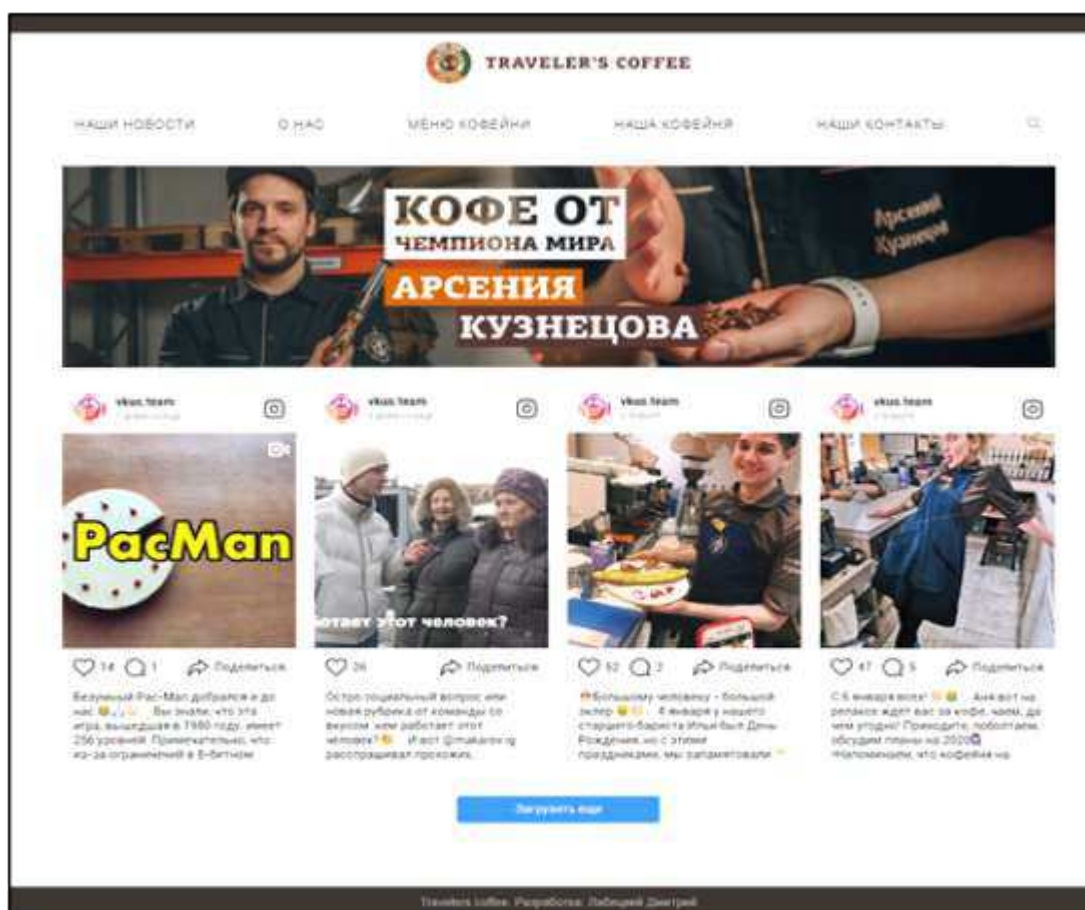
TRAVELER'S COFFEE

НАШИ НОВОСТИ О НАС МЕНЮ КОФЕЙНИ НАША КОФЕЙНЯ НАШИ КОНТАКТЫ

КОФЕ ОТ ЧЕМПИОНА МИРА АРСЕНИЯ КУЗНЕЦОВА

Арсений Кузнецов

vkus.team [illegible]

PacMan

14 1 Поделиться

Безумный Pac-Man добрался и до нас. Вы знали, что эта игра, вышедшая в 1980 году, имеет 256 уровней. Примечательно, что из-за ограничений в 8-битном

vkus.team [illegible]

отает этот человек?

26 Поделиться

Остро социальный вопрос или новая рубрика от команды со вкусом: кем работает этот человек? И вот @makarov.ig расспрашивал прохожих,

vkus.team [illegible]

52 2 Поделиться

Большому человеку – большой эклер. 4 января у нашего старшего бариста Ильи был День Рождения, но с этими праздниками мы запамятовали

vkus.team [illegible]

47 5 Поделиться

С 6 января всех! Аня вот на релаксе ждет вас за кофе, чаем, да чем угодно! Приходите, поболтаем, обсудим планы на 2020 Напоминаем, что кофейня на

Загрузить еще

Travelers coffee. Разработка: Лебедев Дмитрий